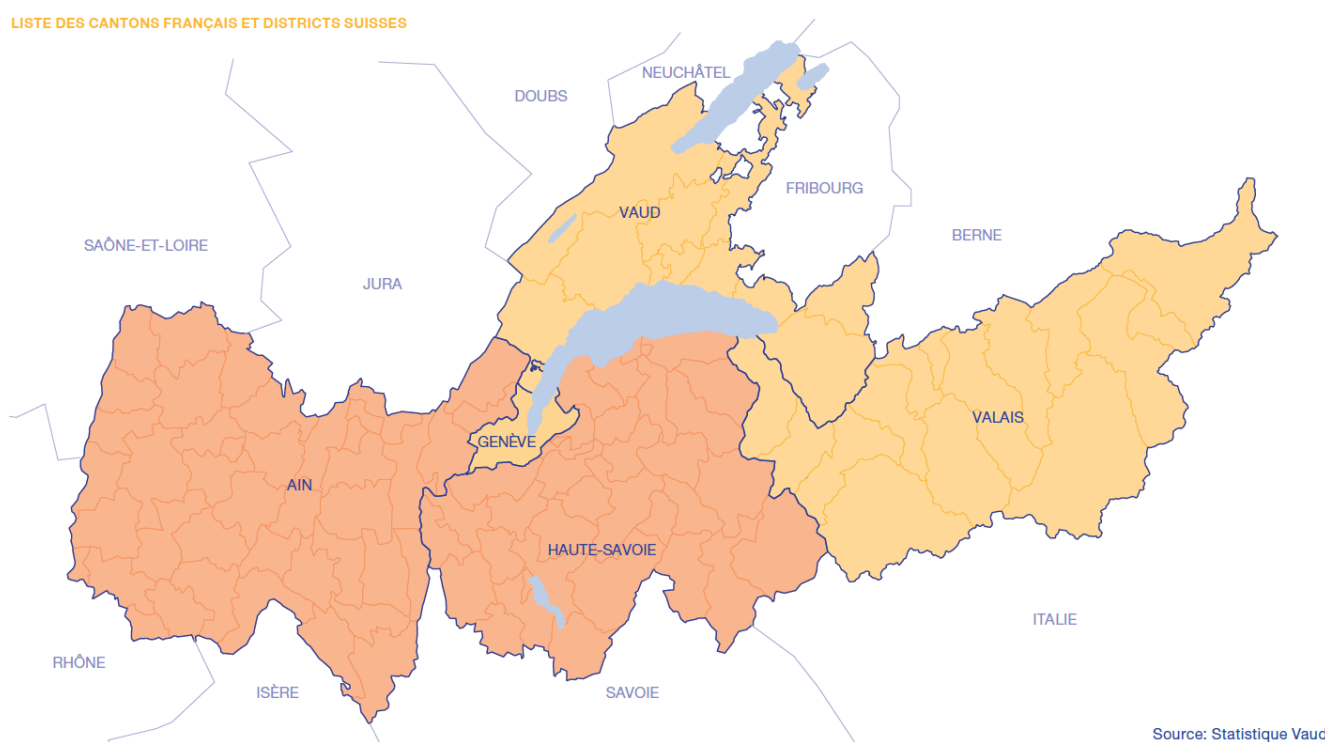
LISTE DES CANTONS FRANÇAIS ET DISTRICTS SUISSES

NEUCHÂTEL

DOUBS

FRIBOURG

VAUD

BERNE

SAÔNE-ET-LOIRE

JURA

VALAIS

GENÈVE

AIN

HAUTE-SAVOIE

ITALIE

RHÔNE

ISÈRE

SAVOIE

Source: Statistique Vaud